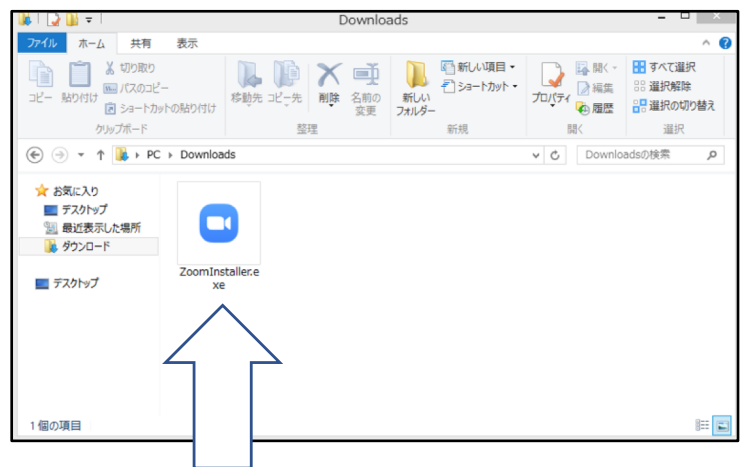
Downloads

ファイル ホーム 共有 表示

コピー 貼り付け 切り取り パスのコピー ショートカットの貼り付け
クリップボード

移動先 コピー先 削除 名前の変更
整理

新しいフォルダー 新しい項目 ショートカット
新規

プロパティ 開く 編集 履歴
開く

すべて選択 選択解除 選択の切り替え
選択

PC › Downloads

Downloadsの検索

お気に入り
デスクトップ
最近表示した場所
ダウンロード

デスクトップ

ZoomInstaller.exe

1 個の項目